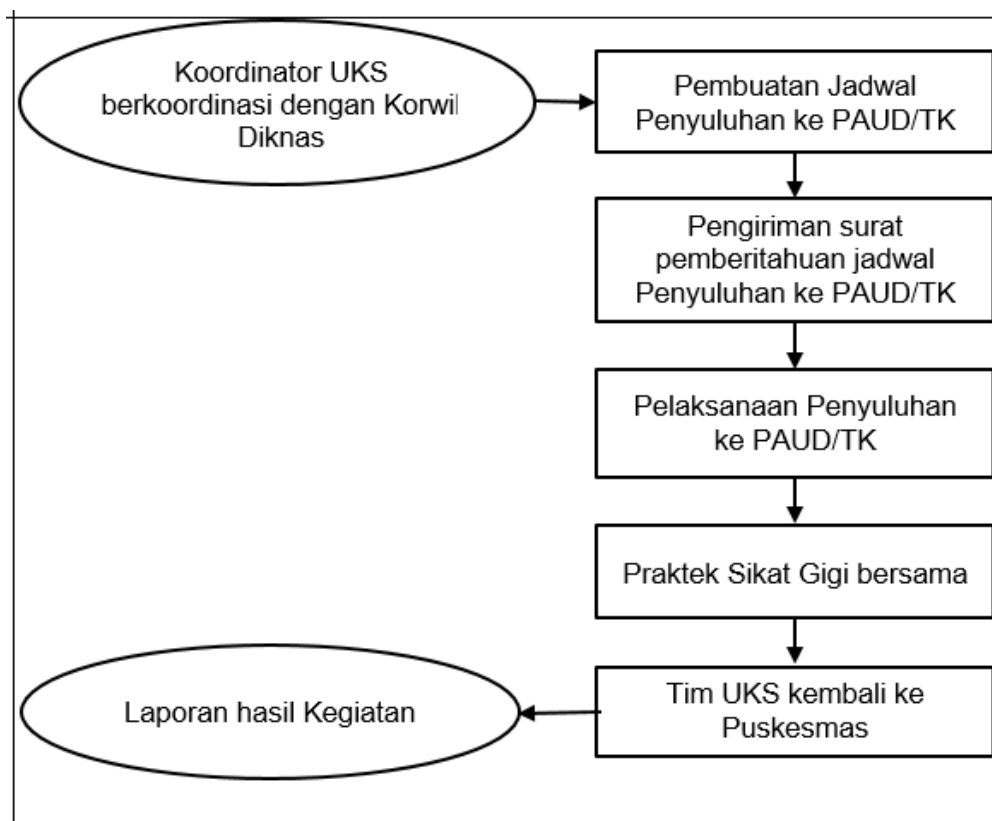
Koordinator UKS berkoordinasi dengan Korwil Diknas

Pembuatan Jadwal Penyuluhan ke PAUD/TK

Pengiriman surat pemberitahuan jadwal Penyuluhan ke PAUD/TK

Pelaksanaan Penyuluhan ke PAUD/TK

Praktek Sikat Gigi bersama

Tim UKS kembali ke Puskesmas

Laporan hasil Kegiatan